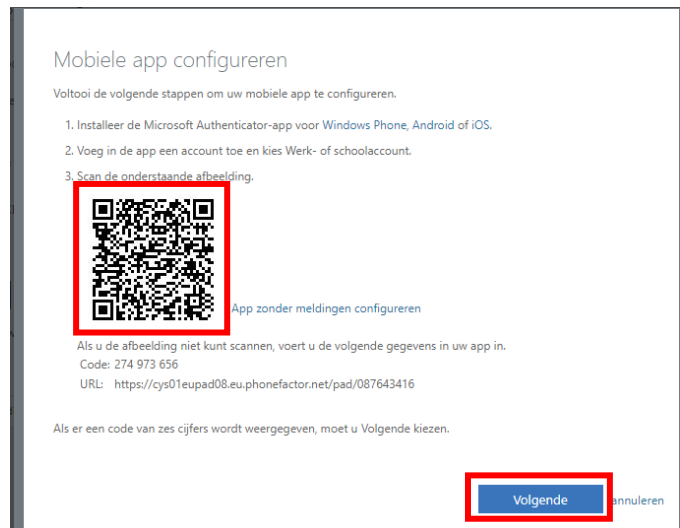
Mobiele app configureren

Voltooi de volgende stappen om uw mobiele app te configureren.

1. Installeer de Microsoft Authenticator-app voor Windows Phone, Android of iOS.

2. Voeg in de app een account toe en kies Werk- of schoolaccount.

3. Scan de onderstaande afbeelding.

App zonder meldingen configureren

Als u de afbeelding niet kunt scannen, voert u de volgende gegevens in uw app in.
Code: 274 973 656
URL: https://cys01eupad08.eu.phonefactor.net/pad/087643416

Als er een code van zes cijfers wordt weergegeven, moet u Volgende kiezen.

Volgende annuleren